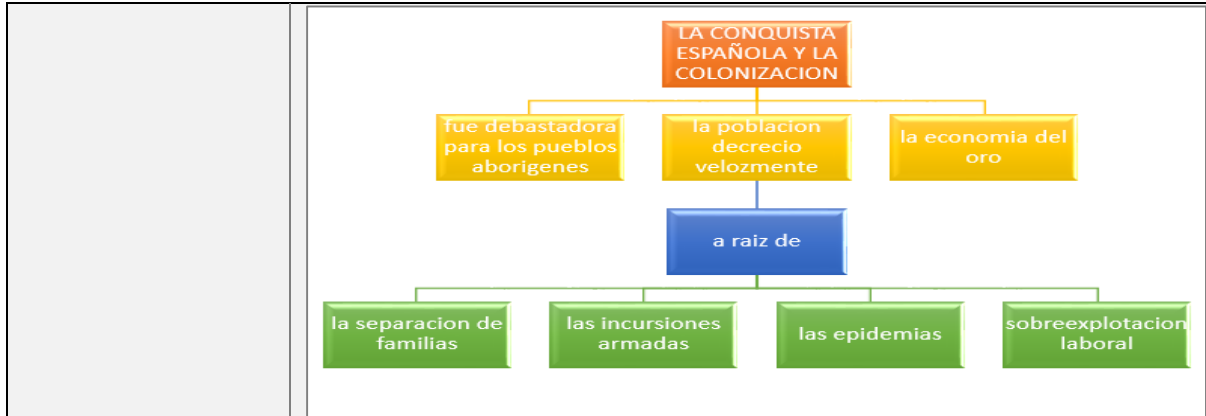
LA CONQUISTA ESPAÑOLA Y LA COLONIZACION

fue debastadora para los pueblos aborigenes

la poblacion decrecio velozmente

la economia del oro

a raiz de

la separacion de familias

las incursiones armadas

las epidemias

sobreexplotacion laboral